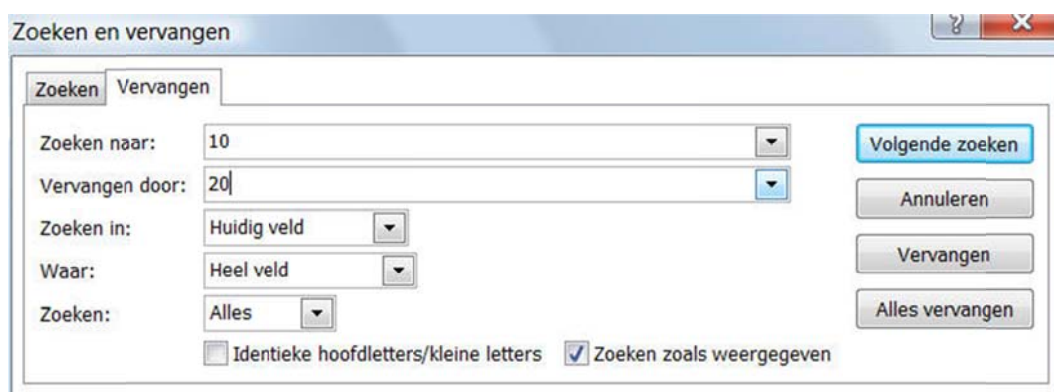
Zoeken en vervangen

?

Zoeken Vervangen

Zoeken naar: 10

Vervangen door: 20

Zoeken in: Huidig veld

Waar: Heel veld

Zoeken: Alles

Identieke hoofdletters/kleine letters

Zoeken zoals weergegeven

Volgende zoeken

Annuleren

Vervangen

Alles vervangen